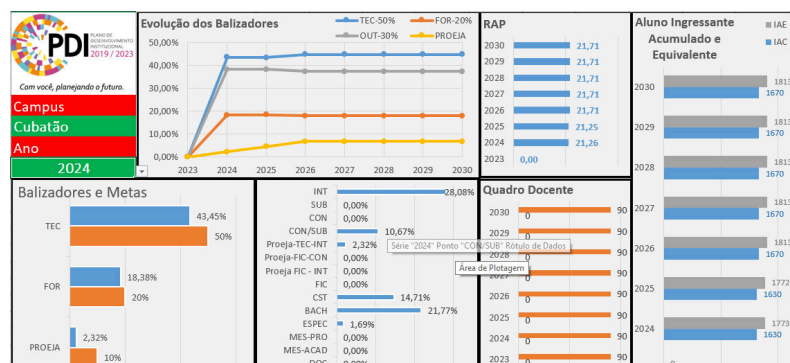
PDI PLANO DE DESENVOLVIMENTO INSTITUCIONAL 2019 / 2023

Com você, planejando o futuro.

Campus
Cubatão
Ano
2024

Evolução dos Balizadores

TEC-50%
FOR-20%
OUT-30%
PROEJA

50,00%
45,00%
40,00%
35,00%
30,00%
25,00%
20,00%
15,00%
10,00%
5,00%
0,00%

2023
2024
2025
2026
2027
2028
2029
2030

RAP

2030 21,71
2029 21,71
2028 21,71
2027 21,71
2026 21,71
2025 21,25
2024 21,26
2023 0,00

Aluno Ingressante Acumulado e Equivalente

IAE
IAC

2030 1813 1670
2029 1813 1670
2028 1813 1670
2027 1813 1670
2026 1813 1670
2025 1772 1630
2024 1773 1630

Balizadores e Metas

TEC 43,45% 50%
FOR 18,38% 20%
PROEJA 2,32% 10%

INT 28,08%
SUB 0,00%
CON 0,00%
CON/SUB 10,67%
Proeja-TEC-INT 2,32%
Proeja-FIC-CON 0,00%
Proeja FIC - INT 0,00%
FIC 0,00%
CST 14,71%
BACH 21,77%
ESPEC 1,69%
MES-PRO 0,00%
MES-ACAD 0,00%
DOC

Série "2024" Ponto "CON/SUB" Rótulo de Dados
Área de Plotagem

Quadro Docente

2030 90
2029 90
2028 90
2027 90
2026 90
2025 90
2024 90
2023 90